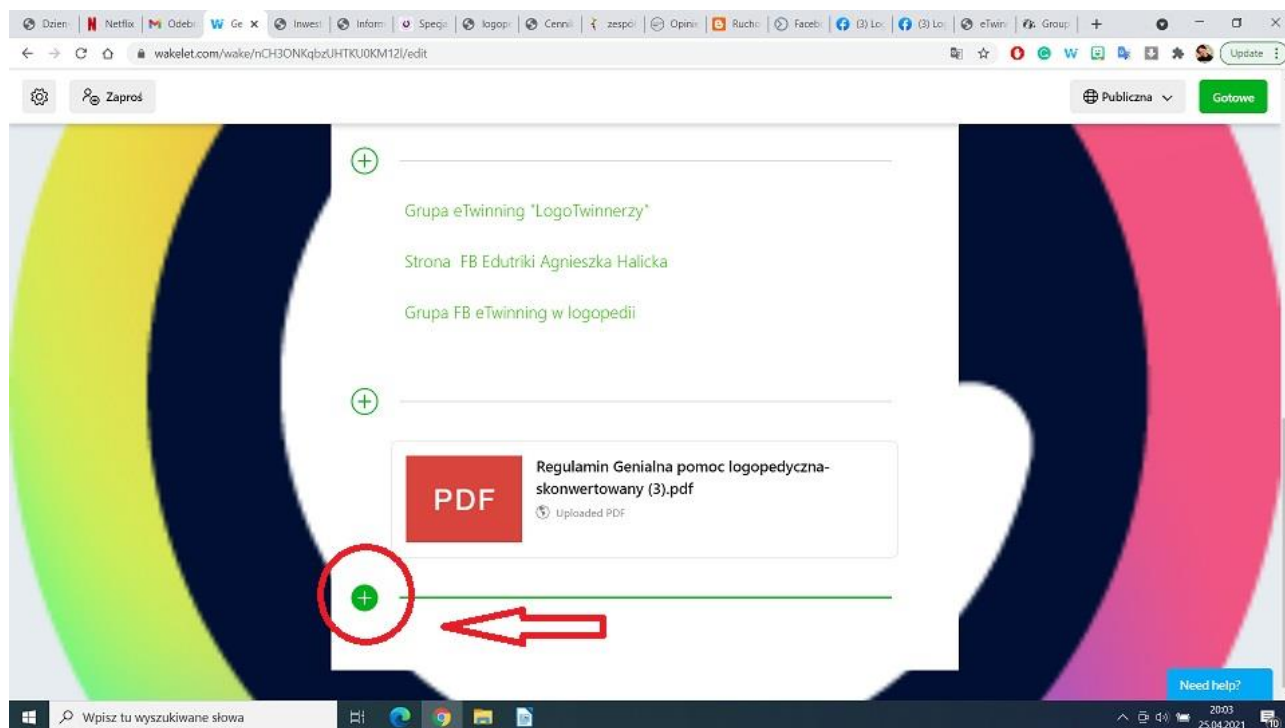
Dzien | Netflix | Odebr | Ge | Inwest | Inform | Specja | logope | Cennik | zespół | Opinie | Rucho | Faceb | (3) Lo | (3) Lo | eTwin | Group | +

wakelet.com/wake/nCH3ONKqbzUHTKU0KM12l/edit

Update

Zaproś

Publiczna

Gotowe

Grupa eTwinning "LogoTwinnerzy"

Strona FB Edutriki Agnieszka Halicka

Grupa FB eTwinning w logopedii

PDF

Regulamin Genialna pomoc logopedyczna-skonwertowany (3).pdf

Uploaded PDF

Need help?

Wpisz tu wyszukiwane słowa

20:03
25.04.2021